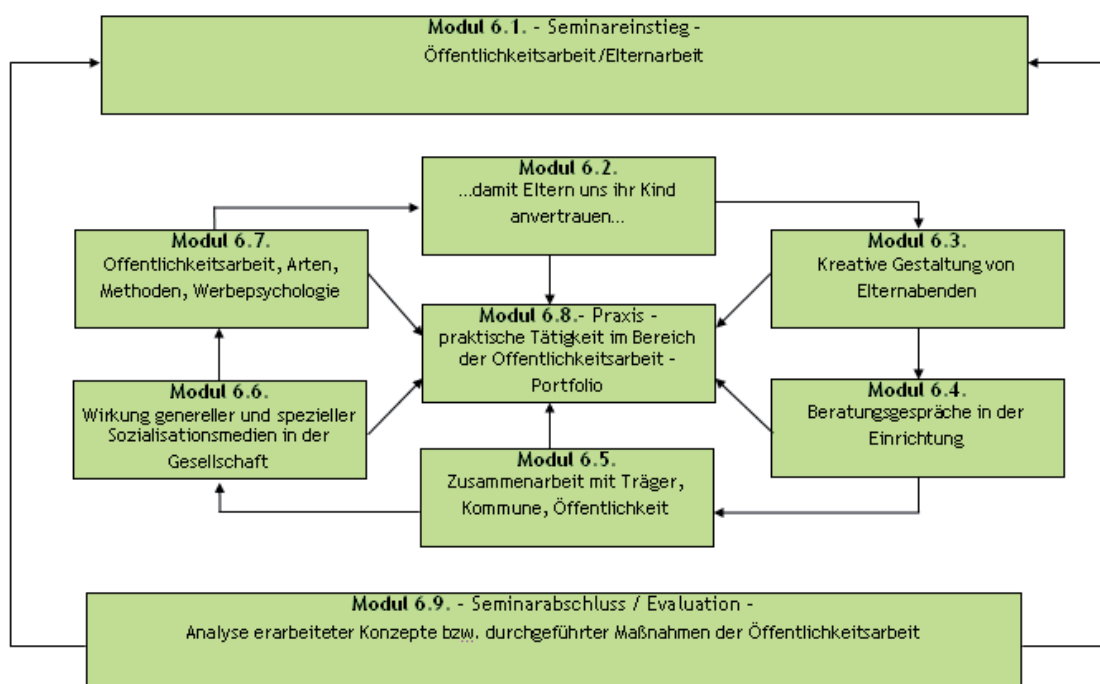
Modul 6.1. - Seminareinstieg -
Öffentlichkeitsarbeit/Elternarbeit

Modul 6.2.
...damit Eltern uns ihr Kind anvertrauen...

Modul 6.7.
Offentlichkeitsarbeit, Arten, Methoden, Werbepsychologie

Modul 6.3.
Kreative Gestaltung von Elternabenden

Modul 6.8.- Praxis -
praktische Tätigkeit im Bereich der Offentlichkeitsarbeit - Portfolio

Modul 6.6.
Wirkung genereller und spezieller Sozialisationsmedien in der Gesellschaft

Modul 6.4.
Beratungsgespräche in der Einrichtung

Modul 6.5.
Zusammenarbeit mit Träger, Kommune, Öffentlichkeit

Modul 6.9. - Seminarabschluss / Evaluation -
Analyse erarbeiteter Konzepte bzw. durchgeführter Maßnahmen der Öffentlichkeitsarbeit